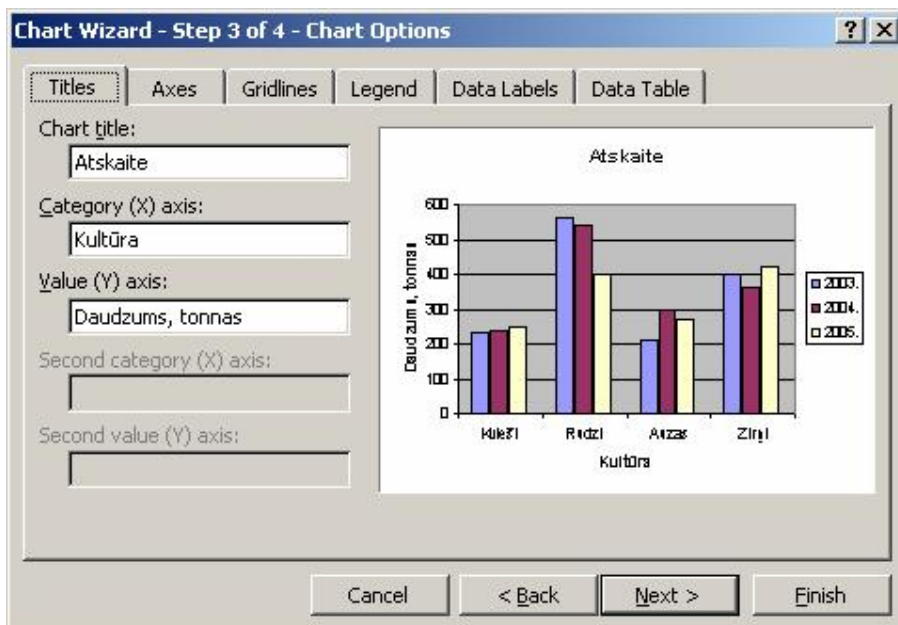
Chart Wizard - Step 3 of 4 - Chart Options

?

Titles | Axes | Gridlines | Legend | Data Labels | Data Table

Chart title:
Atskaite

Category (X) axis:
Kultūra

Value (Y) axis:
Daudzums, tonnas

Second category (X) axis:

Second value (Y) axis:

Atskaite

600
500
400
300
200
100
0

Daudzums, tonnas

Kvieši
Rudzi
Auzas
Zirņi

Kultūra

2003.
2004.
2005.

Cancel
< Back
Next >
Finish